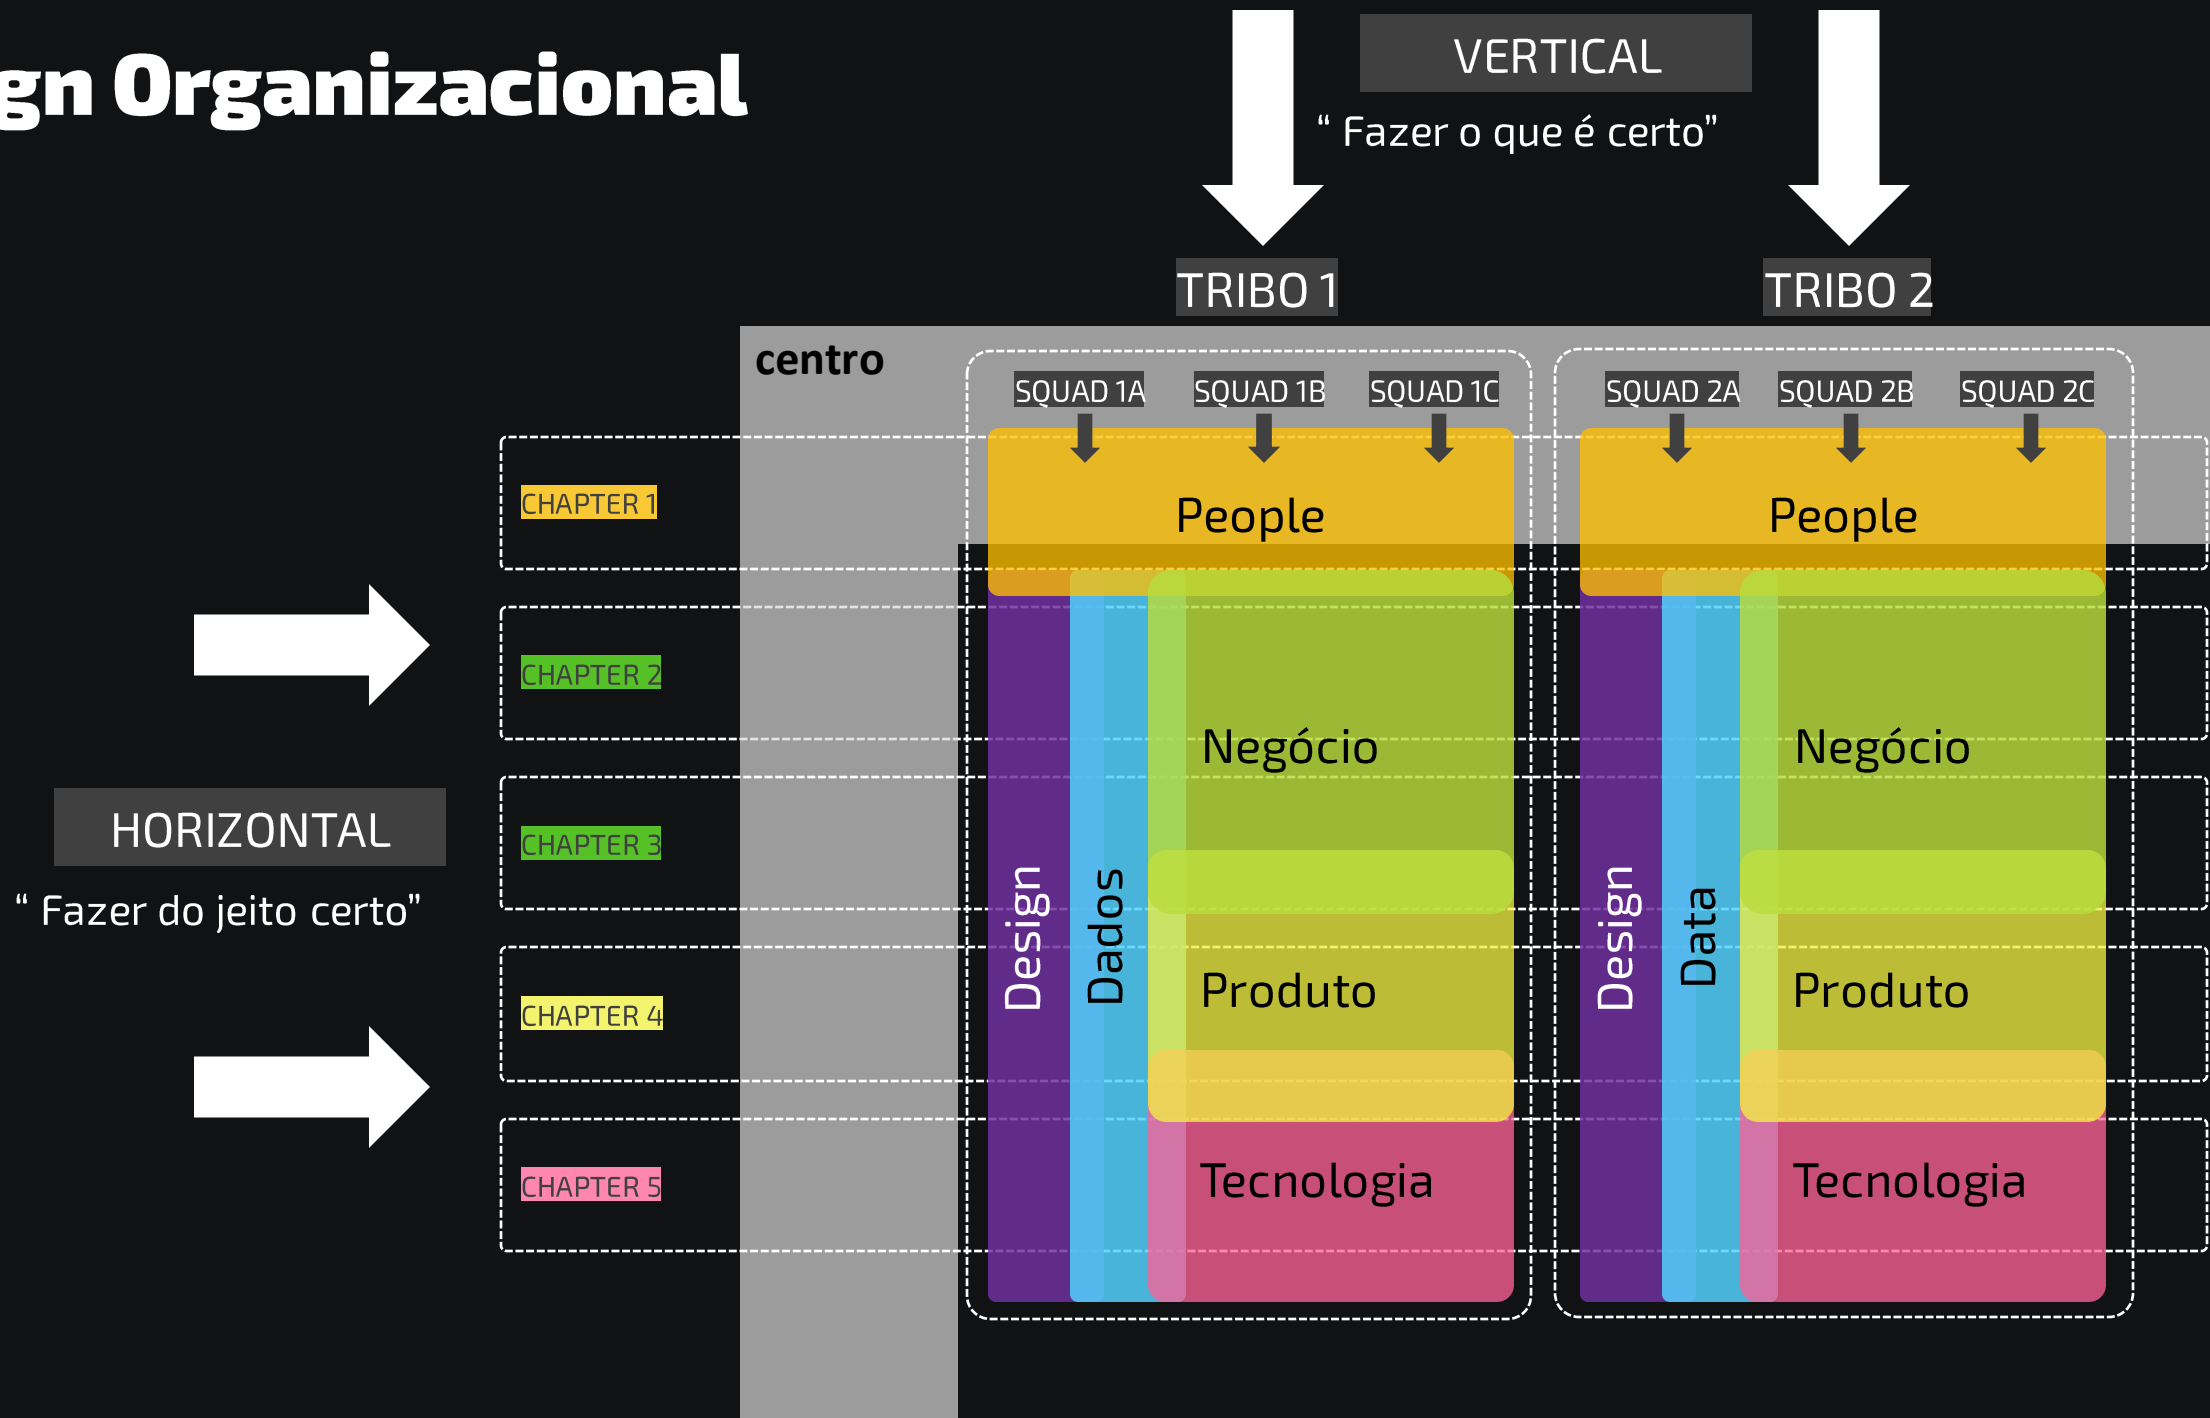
gn Organizacional

VERTICAL
“ Fazer o que é certo”

TRIBO 1

TRIBO 2

centro

SQUAD 1A SQUAD 1B SQUAD 1C

SQUAD 2A SQUAD 2B SQUAD 2C

CHAPTER 1

People

People

CHAPTER 2

Negócio

Negócio

HORIZONTAL
“ Fazer do jeito certo”

CHAPTER 3

Design

Dados

Design

Data

CHAPTER 4

Produto

Produto

CHAPTER 5

Tecnologia

Tecnologia